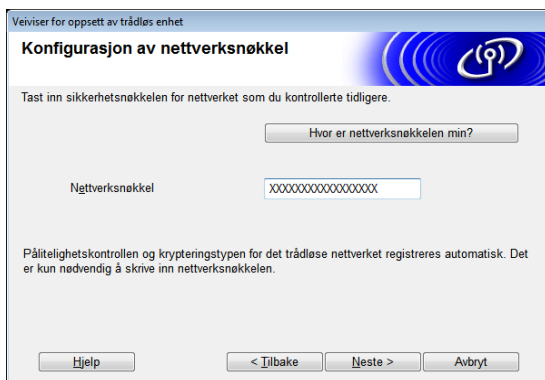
Veiviser for oppsett av trådløs enhet

Konfigurasjon av nettverksnøkkel

Tast inn sikkerhetsnøkkelen for nettverket som du kontrollerte tidligere.

Hvor er nettverksnøkkelen min?

Nettverksnøkkel XXXXXXXXXXXXXXXXX

Pålitelighetskontrollen og krypteringstypen for det trådløse nettverket registreres automatisk. Det er kun nødvendig å skrive inn nettverksnøkkelen.

Hjelp

< Tilbake

Neste >

Avbryt